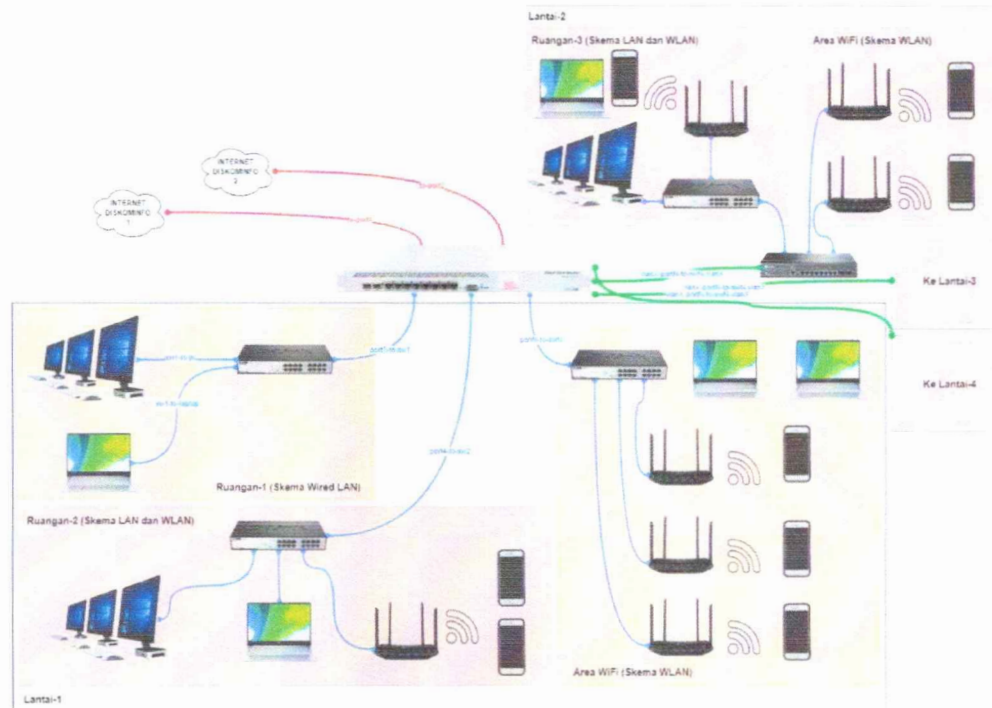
Lantai-2

Ruangan-3 (Skema LAN dan WLAN)

Area WiFi (Skema WLAN)

INTERNET DISKOMINFO 2

INTERNET DISKOMINFO 1

Ke Lantai-3

Ke Lantai-4

Ruangan-1 (Skema Wired LAN)

Ruangan-2 (Skema LAN dan WLAN)

Area WiFi (Skema WLAN)

Lantai-1